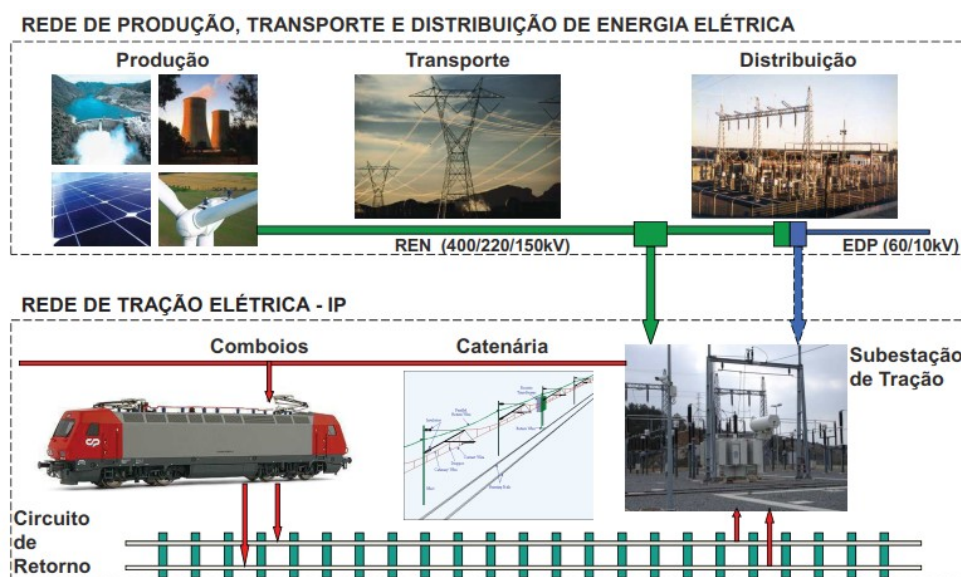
REDE DE PRODUÇÃO, TRANSPORTE E DISTRIBUIÇÃO DE ENERGIA ELÉTRICA

Produção

Transporte

Distribuição

REN (400/220/150kV)

EDP (60/10kV)

REDE DE TRAÇÃO ELÉTRICA - IP

Comboios

Catenária

Subestação de Tração

Circuito de Retorno